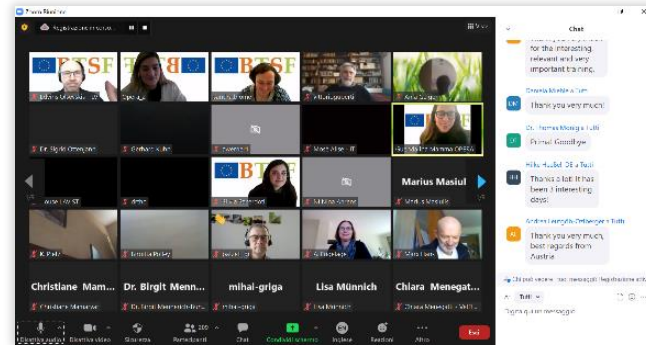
Zoom Riunione

Chat

for the interesting, relevant and very important training.

Daniela Michela a Tutti

Thank you very much!

Dr. Tomas Menges a Tutti

Prima! Goodbye

Hike Husbel DE a Tutti

Thanks a lot! It has been 3 interesting days!

Andrea Leopold-Ortberger a Tutti

Thank you very much, best regards from Austria

BTSF

Dr. Birgit Ortergam

Marius Masiul

Christiane Mam...

Dr. Birgit Menn...

mihai-griga

Lisa Münnich

Chiara Menegat...

Tutti

Digita qui il messaggio

Disattiva audio

Avvia video

Sicurezza

Partecipanti 200

Chat

Condividi schermo

Registra

Reazioni

Altro

Esci